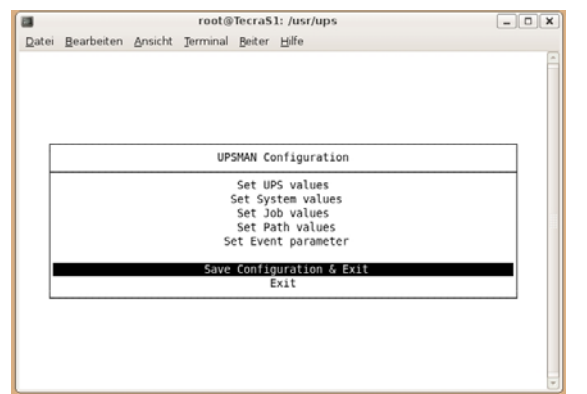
root@TecraS1: /usr/ups

Datei Bearbeiten Ansicht Terminal Reiter Hilfe

UPSMAN Configuration

Set UPS values
Set System values
Set Job values
Set Path values
Set Event parameter

Save Configuration & Exit
Exit